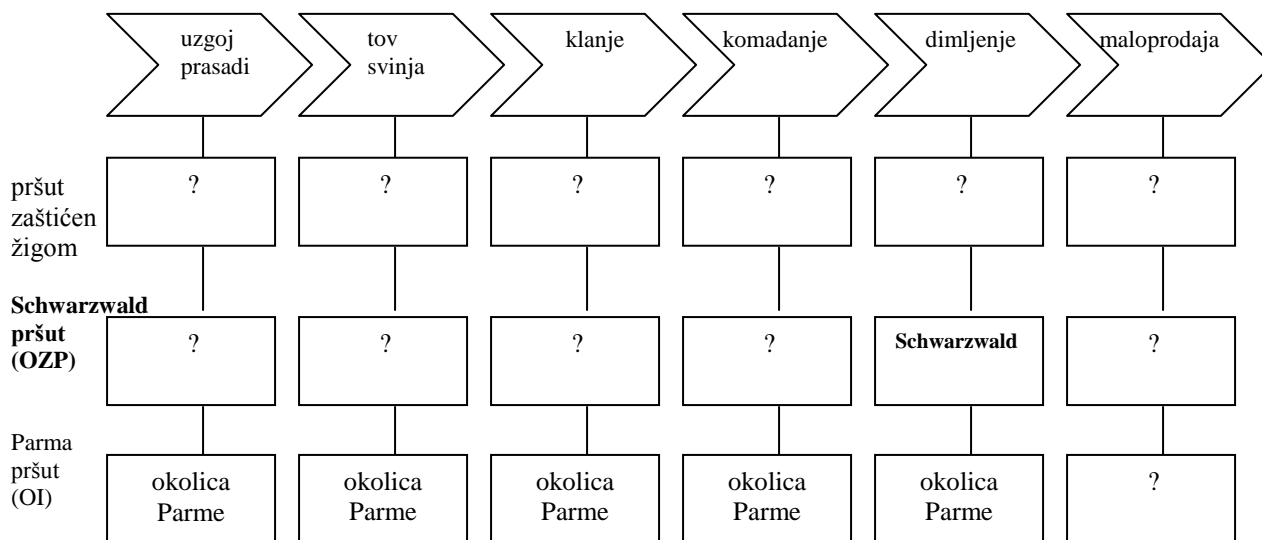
| | uzgoj prasadi | tov svinja | klanje | komadanje | dimljenje | maloprodaja |
|---|---|---|---|---|---|---|
| pršut zaštićen žigom | ? | ? | ? | ? | ? | ? |
| **Schwarzwald pršut (OZP)** | ? | ? | ? | ? | **Schwarzwald** | ? |
| Parma pršut (OI) | okolica Parme | okolica Parme | okolica Parme | okolica Parme | okolica Parme | ? |